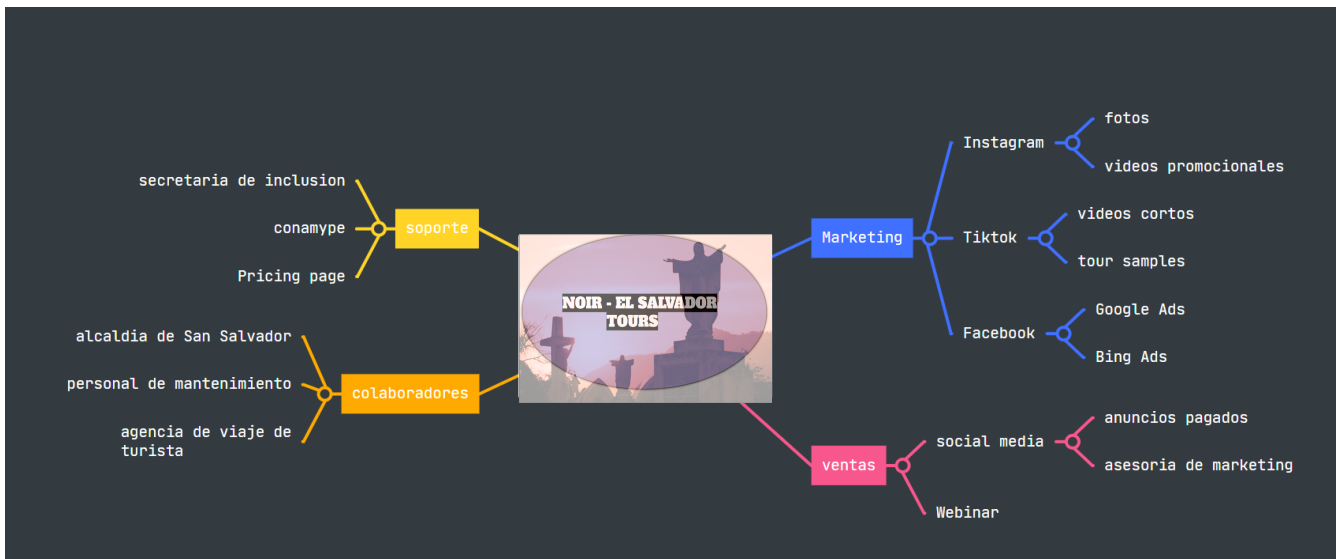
NOIR - EL SALVADOR TOURS

soporte
secretaria de inclusion
conamype
Pricing page

colaboradores
alcaldia de San Salvador
personal de mantenimiento
agencia de viaje de turista

Marketing
Instagram
fotos
videos promocionales
Tiktok
videos cortos
tour samples
Facebook
Google Ads
Bing Ads

ventas
social media
anuncios pagados
asesoria de marketing
Webinar